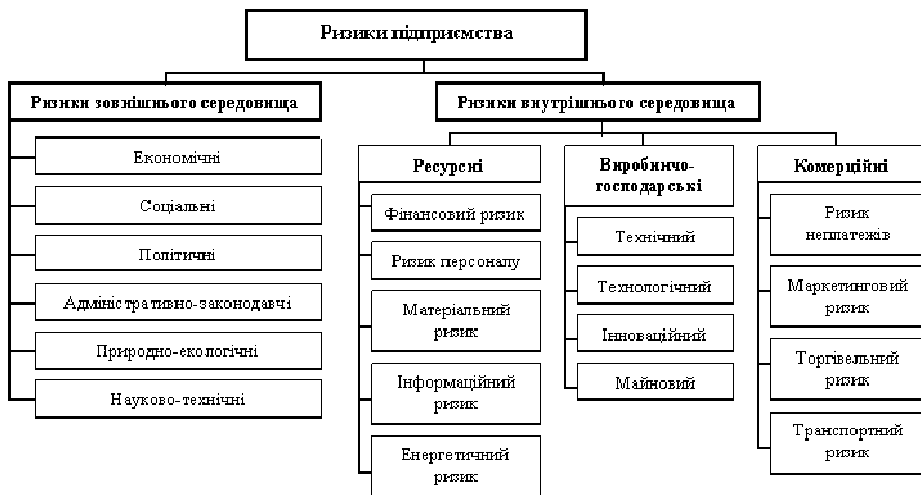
Ризики підприємства

Ризики зовнішнього середовища

Економічні

Соціальні

Політичні

Адміністративно-законодавчі

Природно-екологічні

Науково-технічні

Ризики внутрішнього середовища

Ресурсні

Фінансовий ризик

Ризик персоналу

Матеріальний ризик

Інформаційний ризик

Енергетичний ризик

Виробничо-господарські

Технічний

Технологічний

Інноваційний

Майновий

Комерційні

Ризик неплатежів

Маркетинговий ризик

Торгівельний ризик

Транспортний ризик